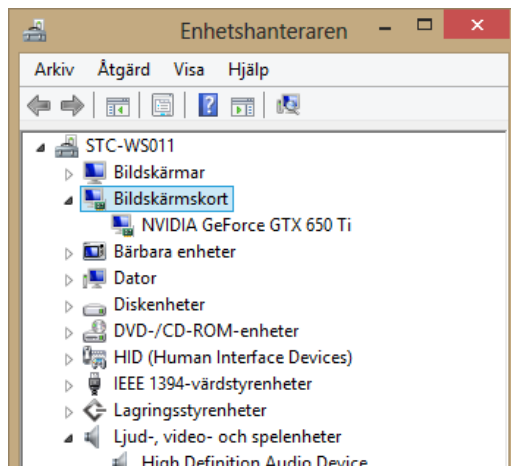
Enhetshanteraren

Arkiv Åtgärd Visa Hjälp

STC-WS011
Bildskärmar
Bildskärmskort
NVIDIA GeForce GTX 650 Ti
Bärbara enheter
Dator
Diskenheter
DVD-/CD-ROM-enheter
HID (Human Interface Devices)
IEEE 1394-värdstyrenheter
Lagringsstyrenheter
Ljud-, video- och spelenheter
High Definition Audio Device